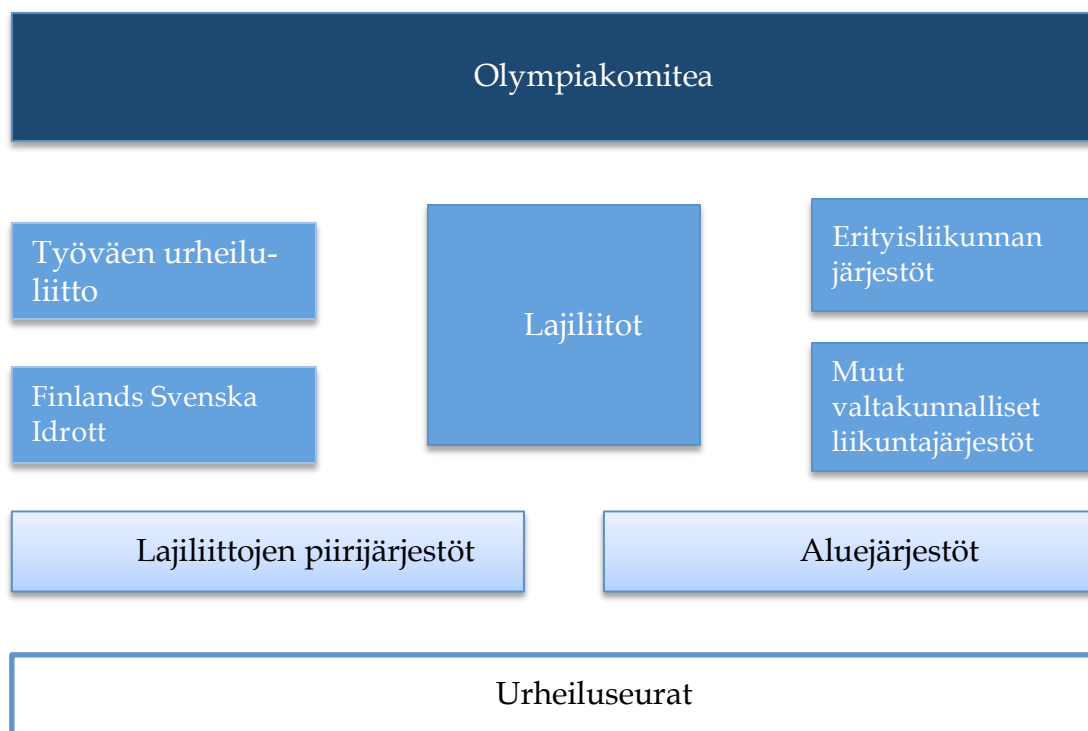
Olympiakomitea

Työväen urheiluliitto

Finlands Svenska Idrott

Lajiliitot

Erityisliikunnan järjestöt

Muut valtakunnalliset liikuntajärjestöt

Lajiliittojen piirijärjestöt

Aluejärjestöt

Urheiluseurat